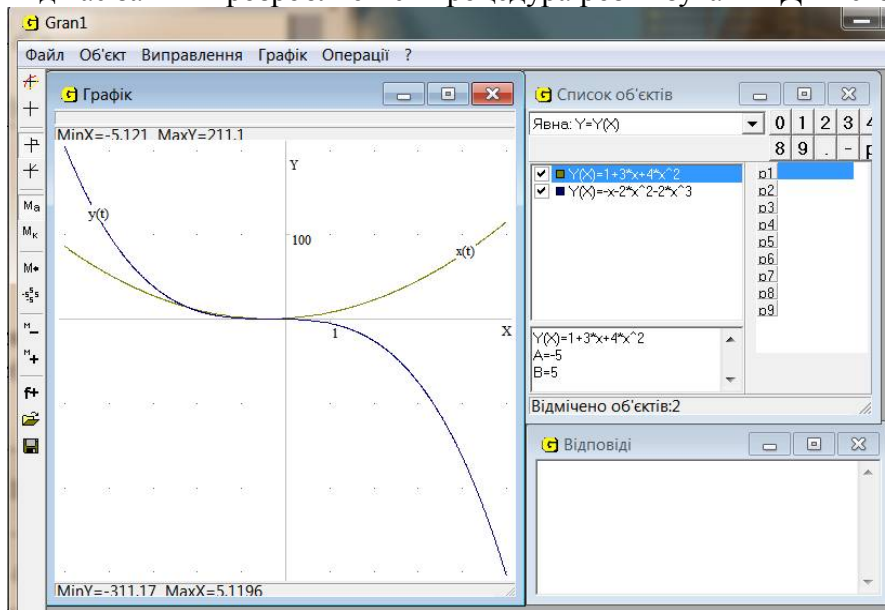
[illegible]

Gran1

Файл Об'єкт Виправлення Графік Операції ?

Ma
Mк
M•
M
M+
f+

Графік

MinX=-5.121 MaxY=211.1

Y
y(t)
100
x(t)
X
1

MinY=-311.17 MaxX=5.1196

Список об'єктів

Явна: Y=Y(X)

0 1 2 3
8 9 . -

Y(X)=1+3*x+4*x^2
Y(X)=-x-2*x^2-2*x^3

p1
p2
p3
p4
p5
p6
p7
p8
p9

Y(X)=1+3*x+4*x^2
A=-5
B=5

Відмічено об'єктів:2

Відповіді